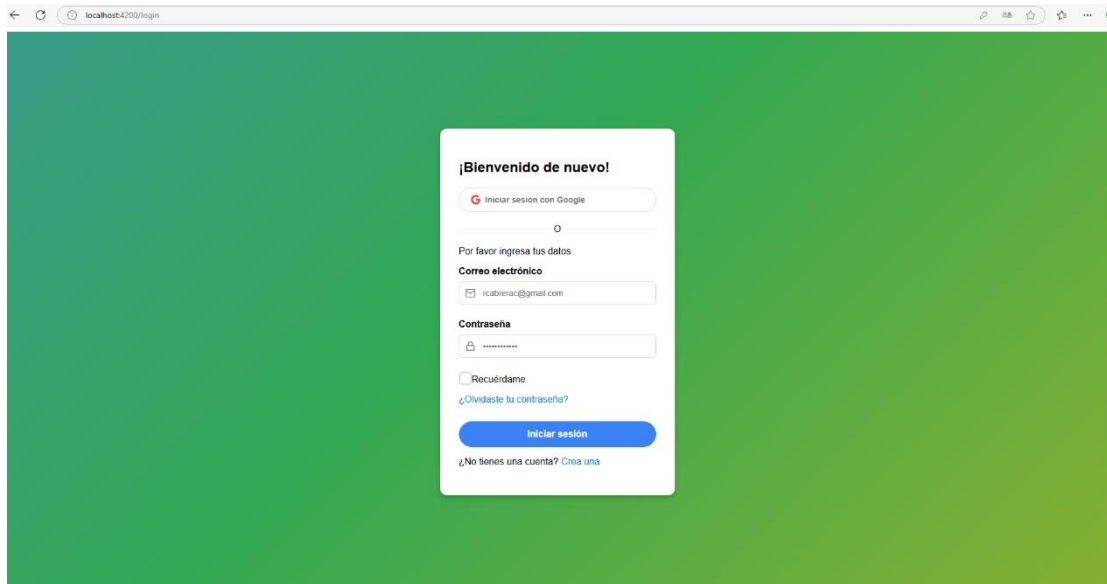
localhost:4200/login

¡Bienvenido de nuevo!

Iniciar sesión con Google

O

Por favor ingresa tus datos

Correo electrónico

rcabrerac@gmail.com

Contraseña

••••••••••••

Recuérdame

¿Olvidaste tu contraseña?

Iniciar sesión

¿No tienes una cuenta? Crea una